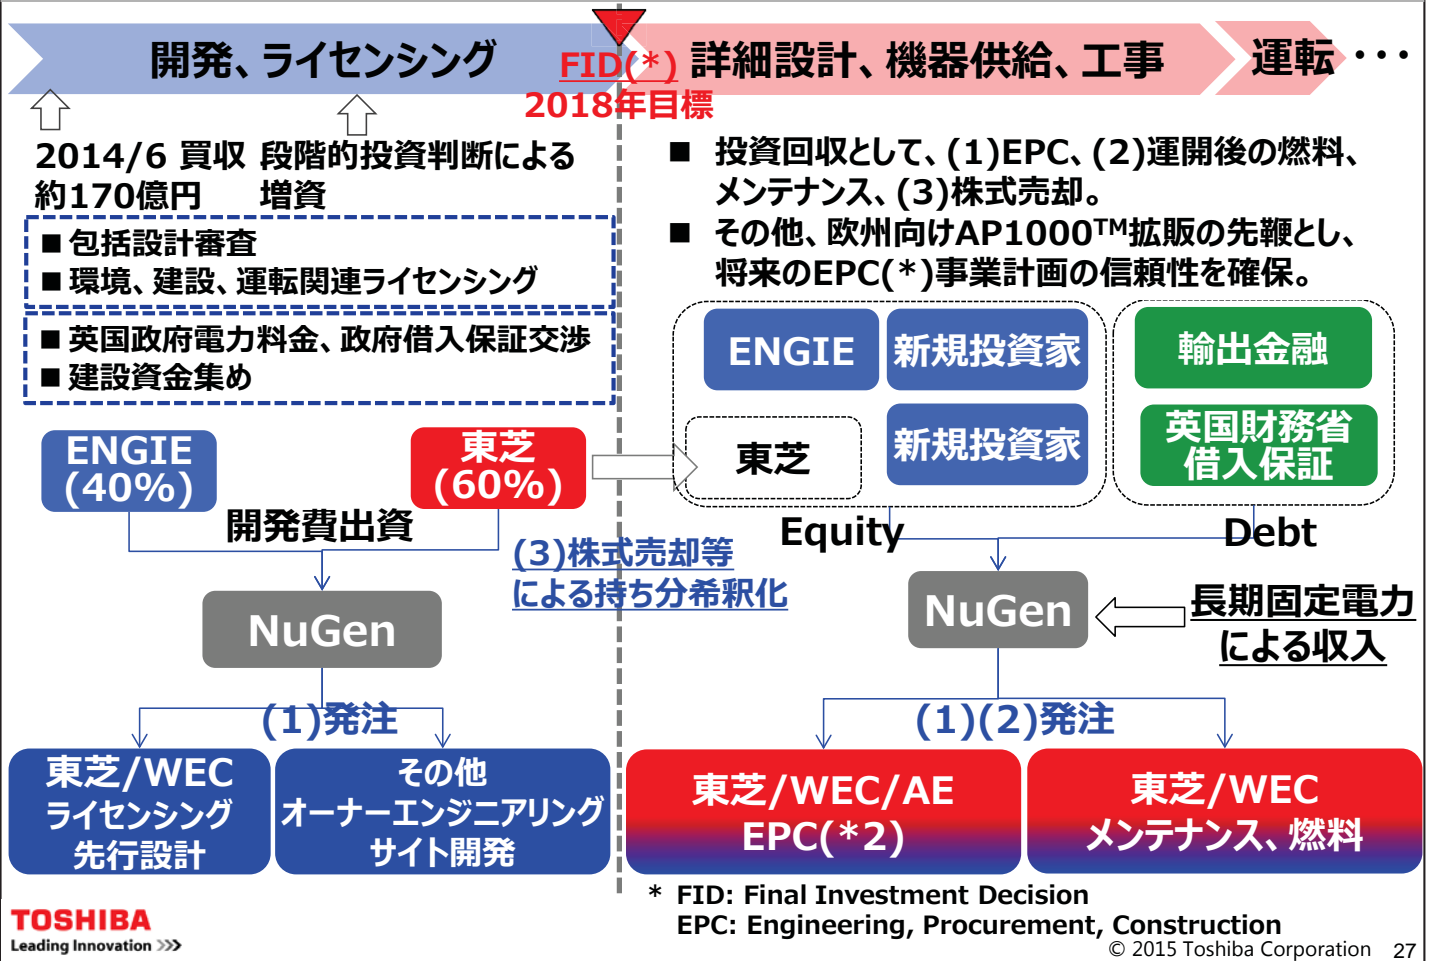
開発、ライセンシング

FID(*) 詳細設計、機器供給、工事

運転・・・

2018年目標

2014/6 買収 約170億円

段階的投資判断による増資

■ 包括設計審査
■ 環境、建設、運転関連ライセンシング

■ 英国政府電力料金、政府借入保証交渉
■ 建設資金集め

■ 投資回収として、(1)EPC、(2)運開後の燃料、メンテナンス、(3)株式売却。

■ その他、欧州向けAP1000™拡販の先鞭とし、将来のEPC(*)事業計画の信頼性を確保。

ENGIE

新規投資家

東芝

新規投資家

輸出金融

英国財務省 借入保証

Equity

Debt

ENGIE (40%)

東芝 (60%)

開発費出資

(3)株式売却等による持ち分希釈化

NuGen

NuGen

長期固定電力による収入

(1)発注

(1)(2)発注

東芝/WEC ライセンシング 先行設計

その他 オーナーエンジニアリング サイト開発

東芝/WEC/AE EPC(*2)

東芝/WEC メンテナンス、燃料

* FID: Final Investment Decision
EPC: Engineering, Procurement, Construction

TOSHIBA
Leading Innovation >>>

© 2015 Toshiba Corporation 27